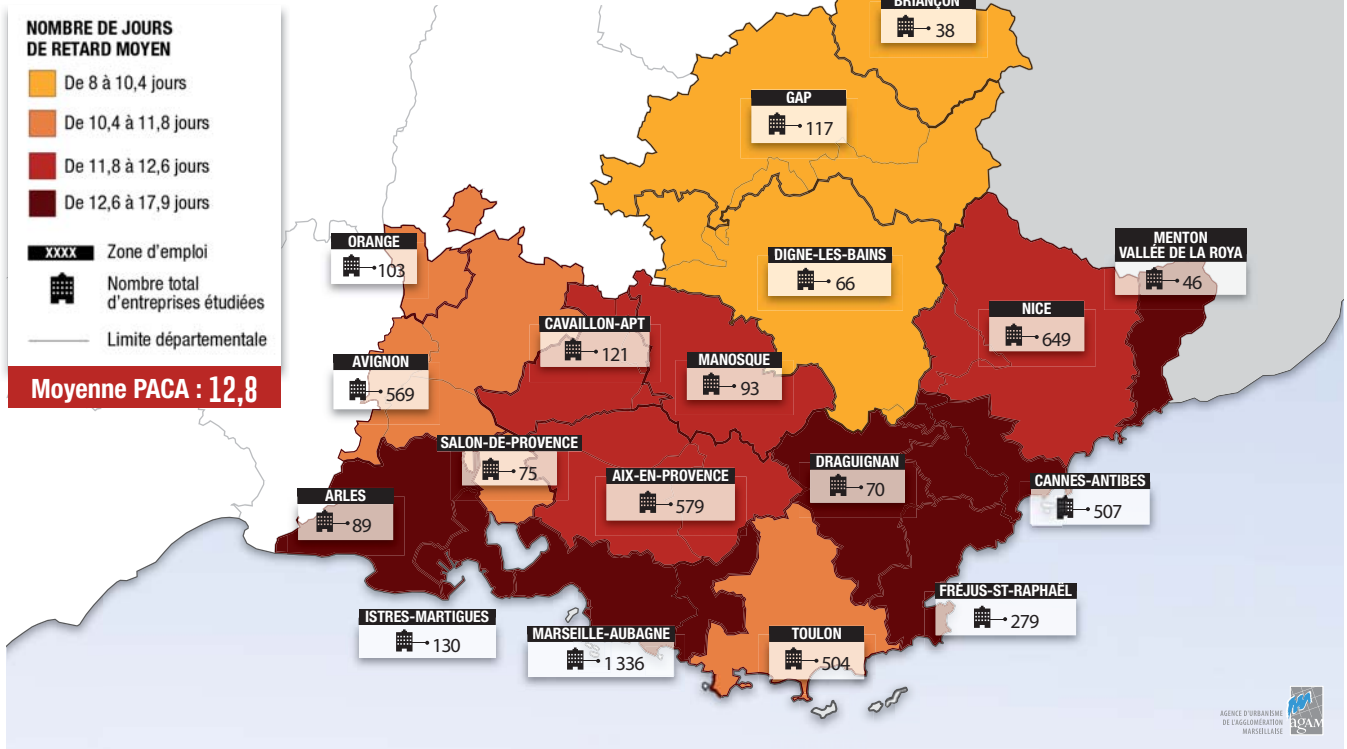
NOMBRE DE JOURS DE RETARD MOYEN

De 8 à 10,4 jours

De 10,4 à 11,8 jours

De 11,8 à 12,6 jours

De 12,6 à 17,9 jours

XXXX Zone d'emploi

Nombre total d'entreprises étudiées

Limite départementale

Moyenne PACA : 12,8

BRIANÇON 38

GAP 117

ORANGE 103

DIGNE-LES-BAINS 66

MENTON VALLÉE DE LA ROYA 46

NICE 649

CAVAILLON-APT 121

AVIGNON 569

MANOSQUE 93

SALON-DE-PROVENCE 75

AIX-EN-PROVENCE 579

DRAGUIGNAN 70

ARLES 89

CANNES-ANTIBES 507

FRÉJUS-ST-RAPHAËL 279

ISTRES-MARTIGUES 130

MARSEILLE-AUBAGNE 1 336

TOULON 504

AGENCE D'URBANISME DE L'AGGLOMÉRATION MARSEILLAISE

agam